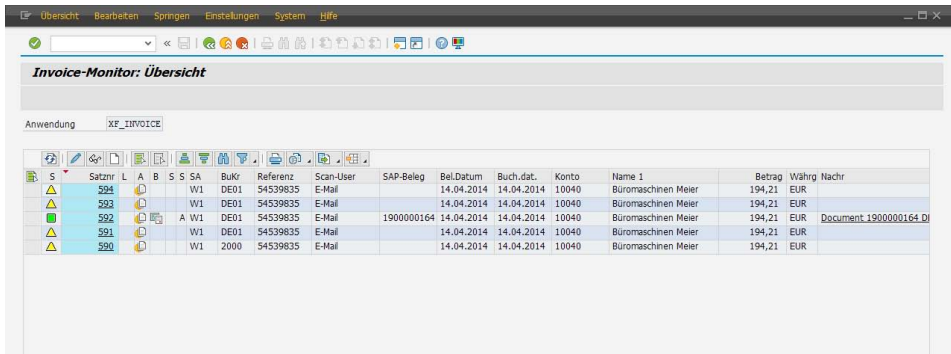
Übersicht Bearbeiten Springen Einstellungen System Hilfe

Invoice-Monitor: Übersicht

Anwendung XF_INVOICE

| S | Satznr | L | A | B | S | S | SA | BuKr | Referenz | Scan-User | SAP-Beleg | Bel.Datum | Buch.dat. | Konto | Name 1 | Betrag | Währg | Nachr |
|---|---|---|---|---|---|---|---|---|---|---|---|---|---|---|---|---|---|---|
| | 594 | | | | | | W1 | DE01 | 54539835 | E-Mail | | 14.04.2014 | 14.04.2014 | 10040 | Büromaschinen Meier | 194,21 | EUR | |
| | 593 | | | | | | W1 | DE01 | 54539835 | E-Mail | | 14.04.2014 | 14.04.2014 | 10040 | Büromaschinen Meier | 194,21 | EUR | |
| | 592 | | | | | A | W1 | DE01 | 54539835 | E-Mail | 1900000164 | 14.04.2014 | 14.04.2014 | 10040 | Büromaschinen Meier | 194,21 | EUR | Document 1900000164 D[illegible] |
| | 591 | | | | | | W1 | DE01 | 54539835 | E-Mail | | 14.04.2014 | 14.04.2014 | 10040 | Büromaschinen Meier | 194,21 | EUR | |
| | 590 | | | | | | W1 | 2000 | 54539835 | E-Mail | | 14.04.2014 | 14.04.2014 | 10040 | Büromaschinen Meier | 194,21 | EUR | |